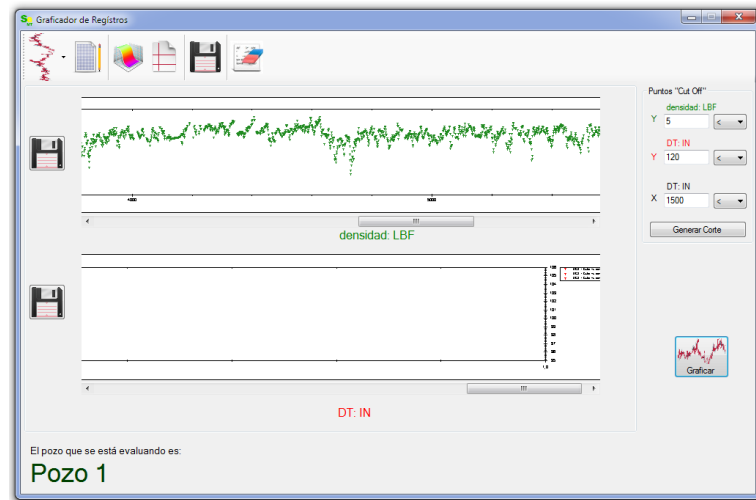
Graficador de Registros

Puntos "Cut Off"

densidad: LBF

Y 5 <

DT: IN

Y 120 <

DT: IN

X 1500 <

Generar Corte

4000

5000

densidad: LBF

Graficar

DT: IN

El pozo que se está evaluando es:

Pozo 1